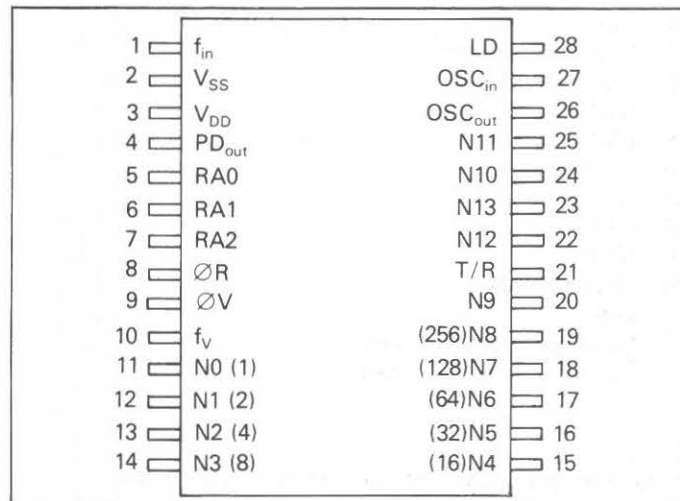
| | | | |
|---|---|---|---|
| 1 | $f_{in}$ | LD | 28 |
| 2 | $V_{SS}$ | $OSC_{in}$ | 27 |
| 3 | $V_{DD}$ | $OSC_{out}$ | 26 |
| 4 | $PD_{out}$ | N11 | 25 |
| 5 | RA0 | N10 | 24 |
| 6 | RA1 | N13 | 23 |
| 7 | RA2 | N12 | 22 |
| 8 | ØR | T/R | 21 |
| 9 | ØV | N9 | 20 |
| 10 | $f_V$ | (256)N8 | 19 |
| 11 | N0 (1) | (128)N7 | 18 |
| 12 | N1 (2) | (64)N6 | 17 |
| 13 | N2 (4) | (32)N5 | 16 |
| 14 | N3 (8) | (16)N4 | 15 |